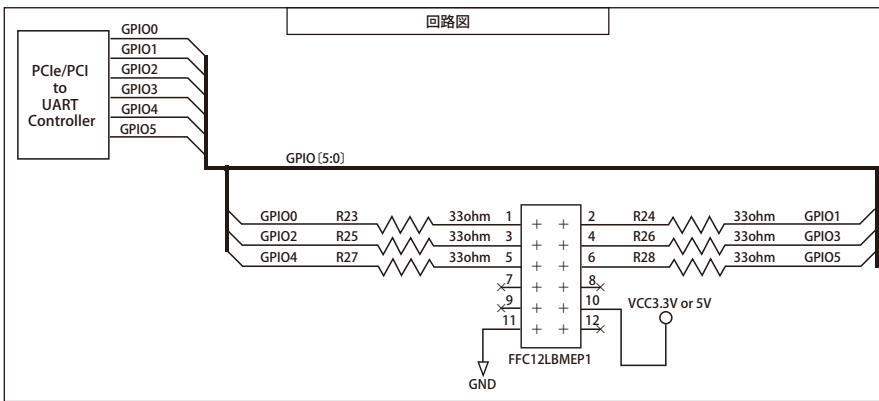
回路図

PCIe/PCI to UART Controller

GPIO0
GPIO1
GPIO2
GPIO3
GPIO4
GPIO5

GPIO〔5:0〕

GPIO0 R23 33ohm 1
GPIO2 R25 33ohm 3
GPIO4 R27 33ohm 5

2 R24 33ohm GPIO1
4 R26 33ohm GPIO3
6 R28 33ohm GPIO5

7
8
9
10
11
12

VCC3.3V or 5V

FFC12LBMEP1

GND